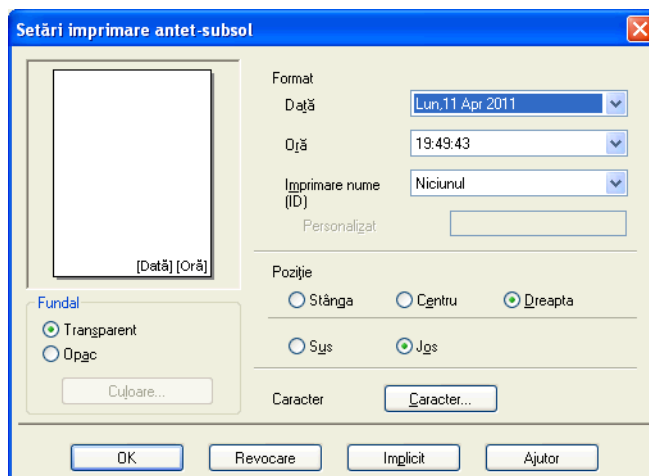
Setări imprimare antet-subsol

[Dată] [Oră]

Fundal
Transparent
Opac
Culoare...

Format
Dată Lun,11 Apr 2011
Oră 19:49:43
Imprimare nume (ID) Niciunul
Personalizat

Poziţie
Stânga
Centru
Dreapta
Sus
Jos

Caracter Caracter...

OK Revocare Implicit Ajutor